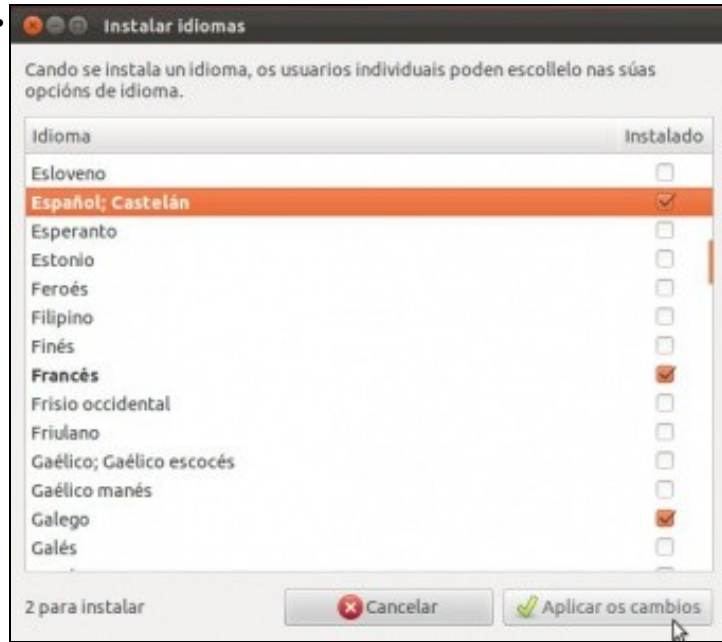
Instalar idiomas

Cando se instala un idioma, os usuarios individuais poden escollelo nas súas opcións de idioma.

| Idioma | Instalado |
|---|---|
| Esloveno | |
| Español; Castelán | ✓ |
| Esperanto | |
| Estonio | |
| Feroés | |
| Filipino | |
| Finés | |
| Francés | ✓ |
| Frisio occidental | |
| Friulano | |
| Gaélico; Gaélico escocés | |
| Gaélico manés | |
| Galego | ✓ |
| Galés | |

2 para instalar

Cancelar

Aplicar os cambios